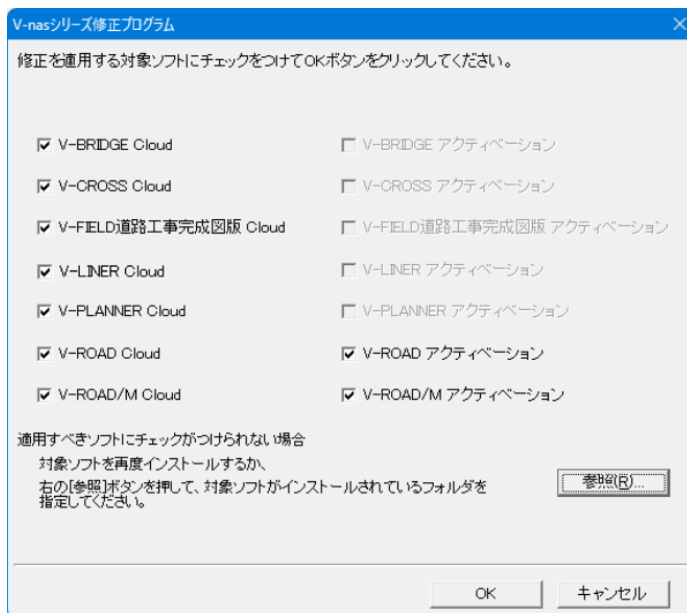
V-nasシリーズ修正プログラム

修正を適用する対象ソフトにチェックをつけてOKボタンをクリックしてください。

V-BRIDGE Cloud
V-CROSS Cloud
V-FIELD道路工事完成図版 Cloud
V-LINER Cloud
V-PLANNER Cloud
V-ROAD Cloud
V-ROAD/M Cloud

V-BRIDGE アクティベーション
V-CROSS アクティベーション
V-FIELD道路工事完成図版 アクティベーション
V-LINER アクティベーション
V-PLANNER アクティベーション
V-ROAD アクティベーション
V-ROAD/M アクティベーション

適用すべきソフトにチェックがつけられない場合
対象ソフトを再度インストールするか、
右の[参照]ボタンを押して、対象ソフトがインストールされているフォルダを指定してください。

参照(R)...

OK
キャンセル